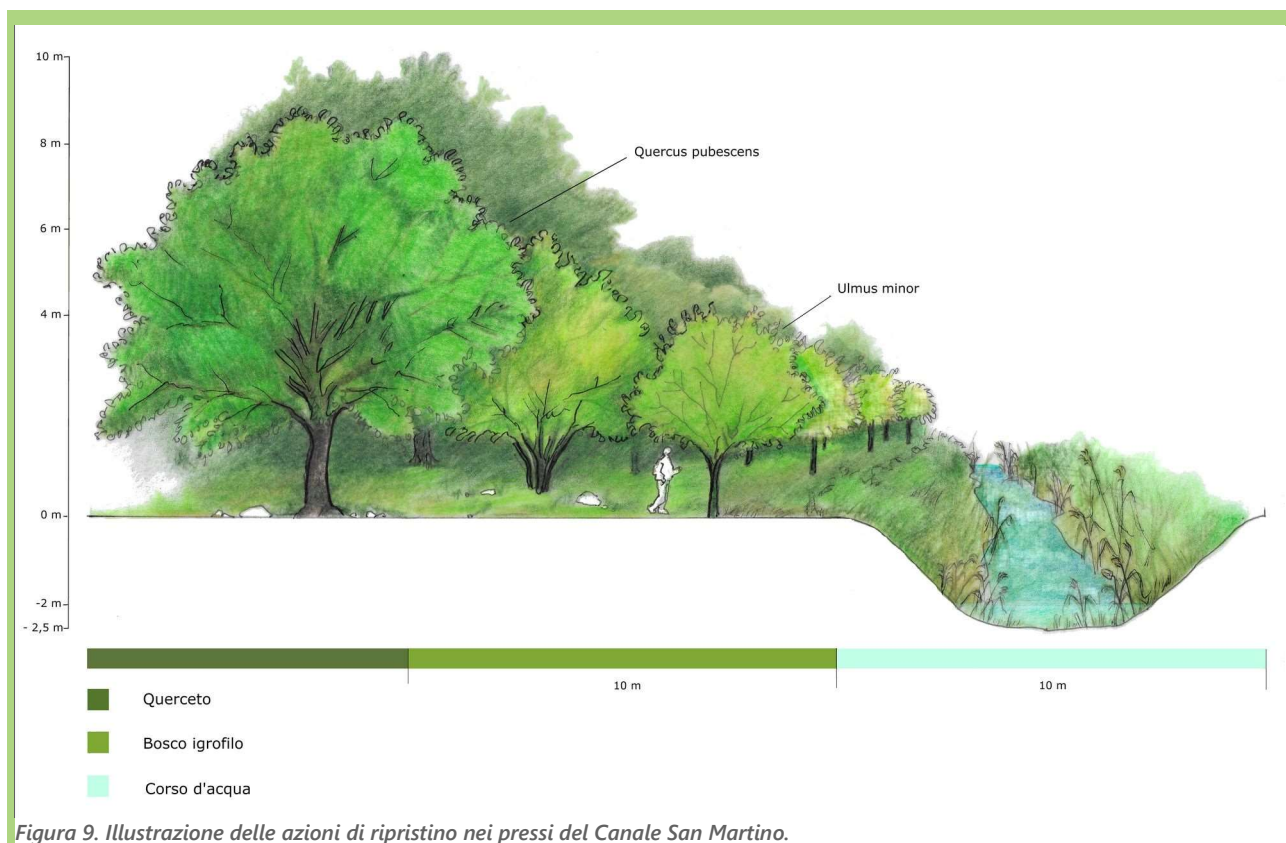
10 m
8 m
6 m
4 m
0 m
-2 m
- 2,5 m

Quercus pubescens

Ulmus minor

10 m

10 m

Querceto

Bosco igrofilo

Corso d'acqua

Figura 9. Illustrazione delle azioni di ripristino nei pressi del Canale San Martino.